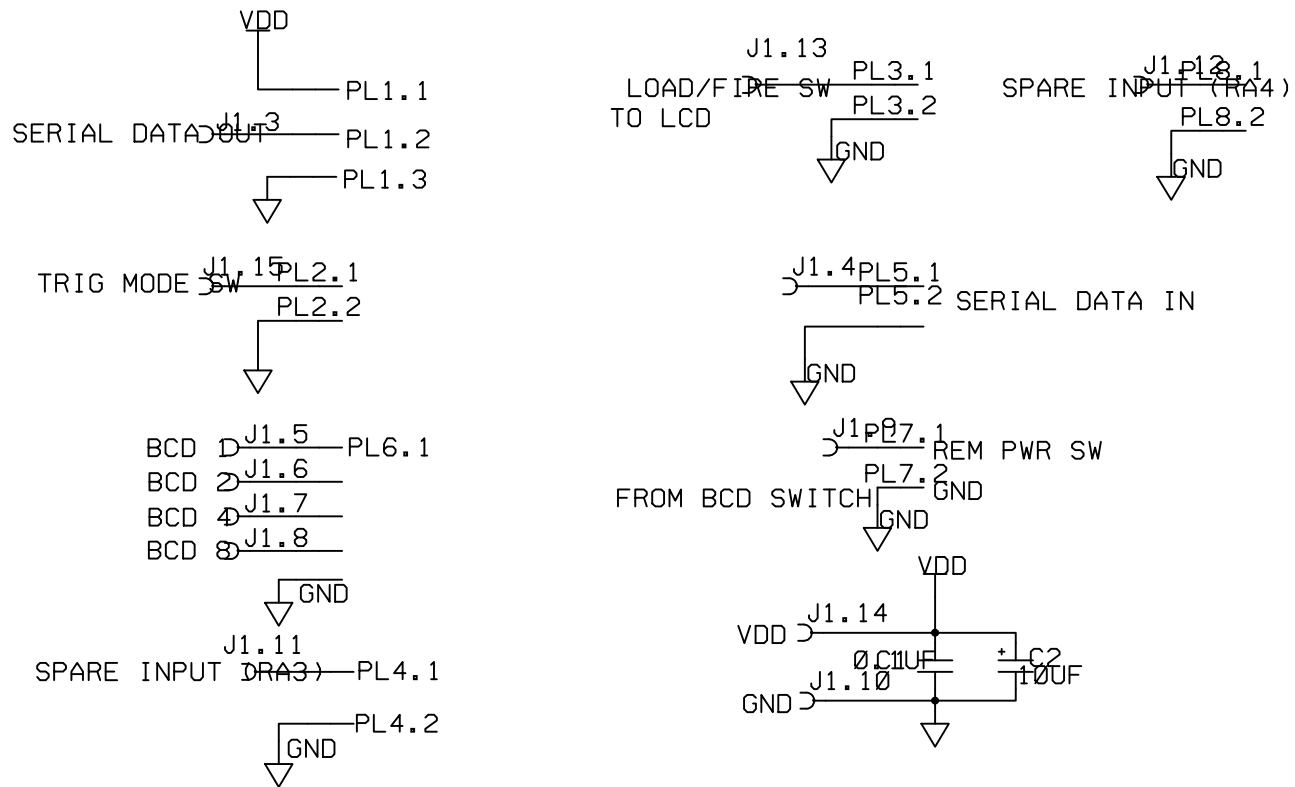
VDD
PL1.1
SERIAL DATA OUT
J1.3
PL1.2
PL1.3

TRIG MODE SW
J1.15
PL2.1
PL2.2

BCD 1
J1.5
PL6.1
BCD 2
J1.6
BCD 4
J1.7
BCD 8
J1.8
GND

J1.11
SPARE INPUT (RA3)
PL4.1
PL4.2
GND

J1.13
LOAD/FIRE SW
TO LCD
PL3.1
PL3.2
GND

J1.12
SPARE INPUT (RA4)
PL8.1
PL8.2
GND

J1.4
PL5.1
PL5.2
SERIAL DATA IN
GND

J1.9
PL7.1
REM PWR SW
PL7.2
GND
FROM BCD SWITCH
GND

VDD
J1.14
VDD
C1
0.1UF
C2
10UF
J1.10
GND